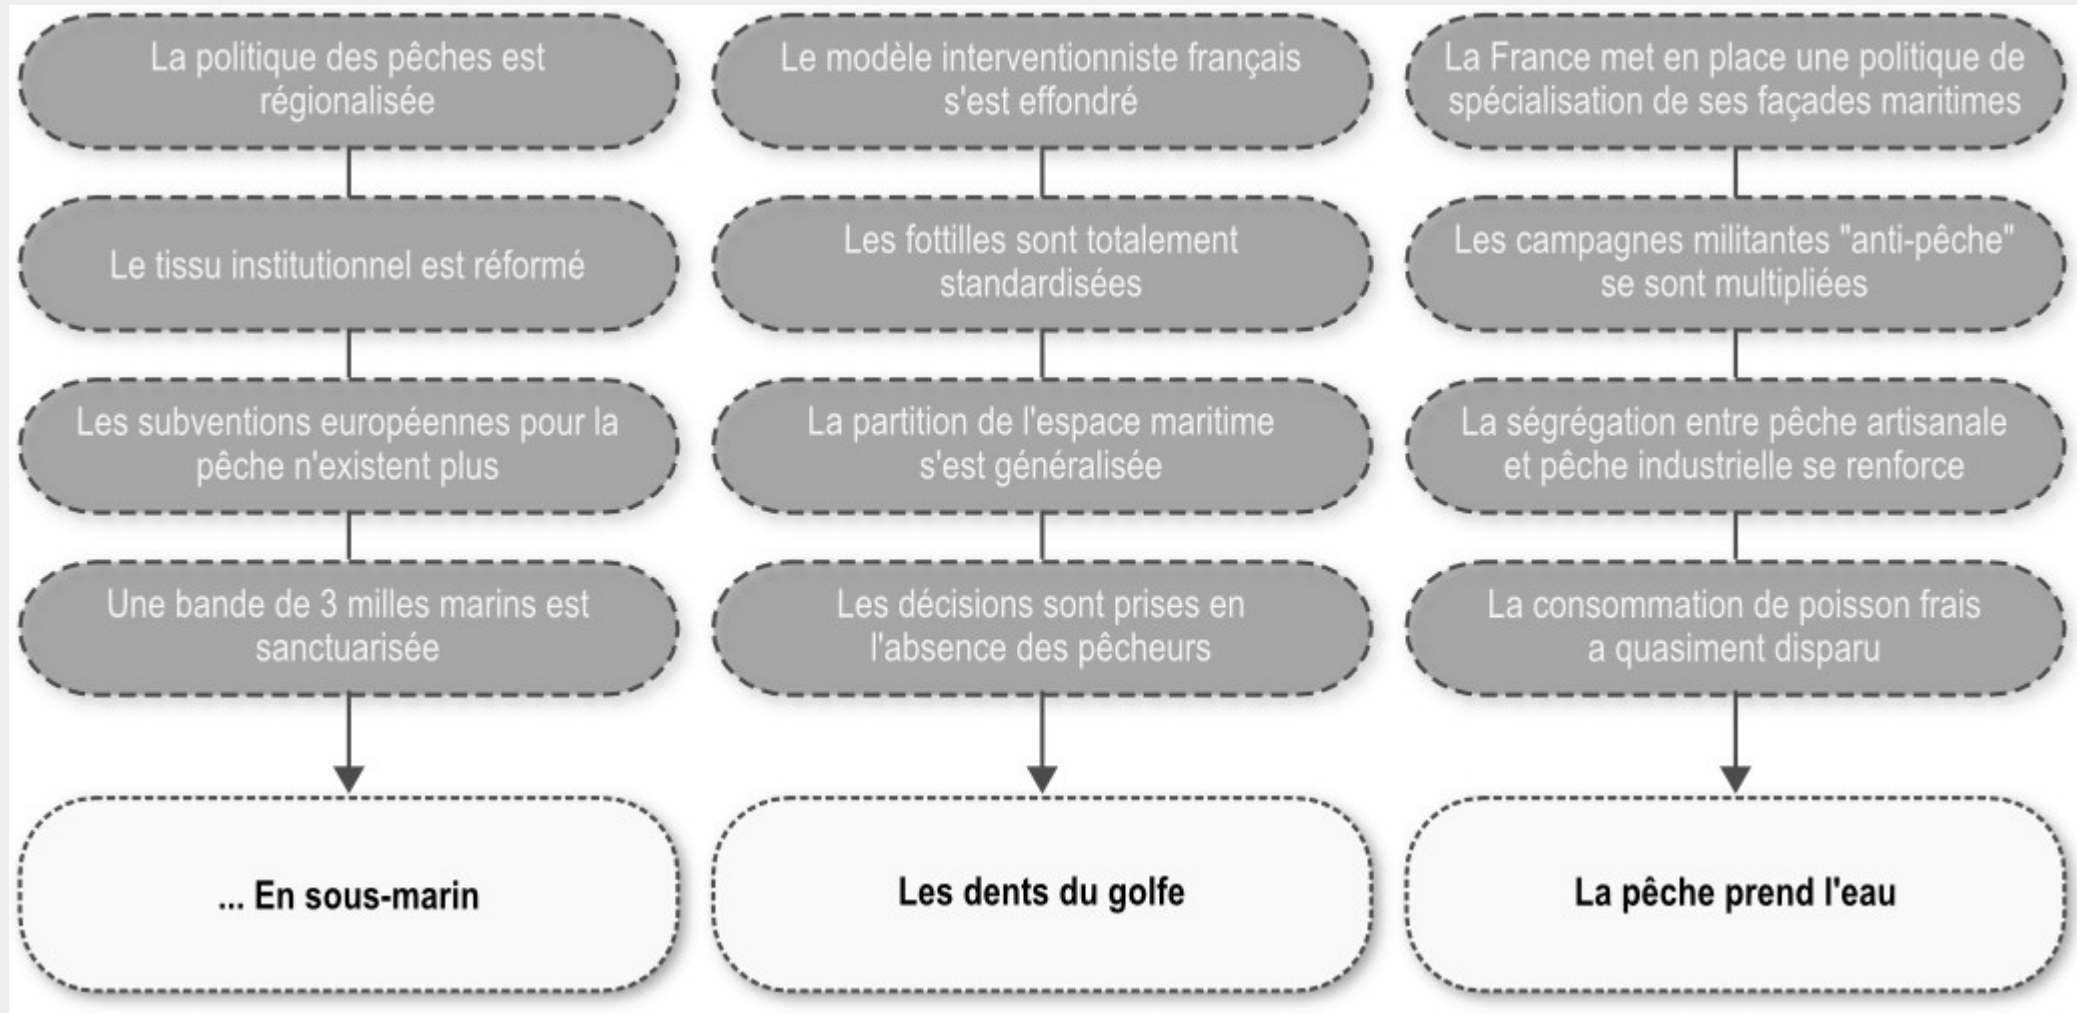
La politique des pêches est régionalisée

Le tissu institutionnel est réformé

Les subventions européennes pour la pêche n'existent plus

Une bande de 3 milles marins est sanctuarisée

... En sous-marin

Le modèle interventionniste français s'est effondré

Les fottilles sont totalement standardisées

La partition de l'espace maritime s'est généralisée

Les décisions sont prises en l'absence des pêcheurs

Les dents du golfe

La France met en place une politique de spécialisation de ses façades maritimes

Les campagnes militantes "anti-pêche" se sont multipliées

La ségrégation entre pêche artisanale et pêche industrielle se renforce

La consommation de poisson frais a quasiment disparu

La pêche prend l'eau